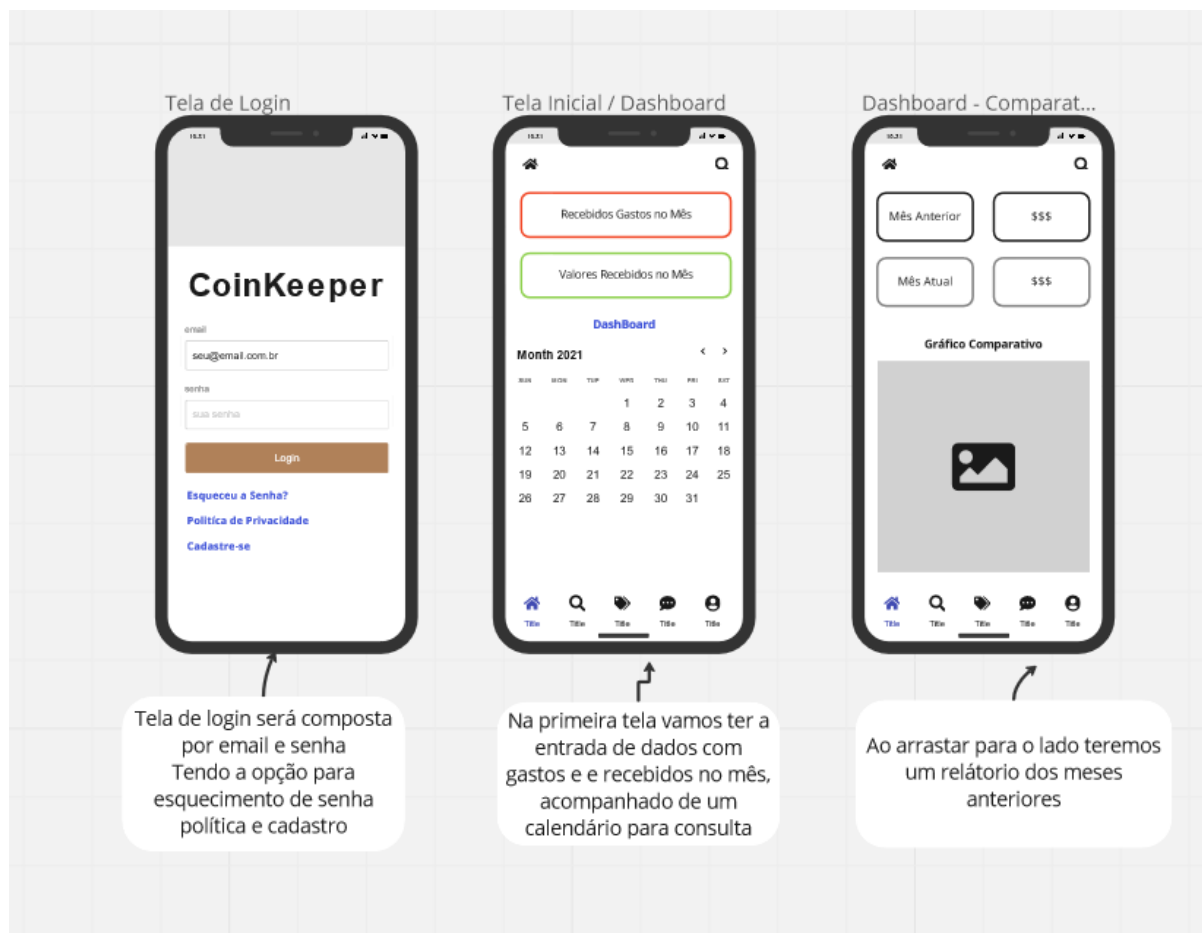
Tela de Login

15:31

CoinKeeper

email

seu@email.com.br

senha

sua senha

Login

Esqueceu a Senha?

Política de Privacidade

Cadastre-se

Tela de login será composta por email e senha
Tendo a opção para esquecimento de senha política e cadastro

Tela Inicial / Dashboard

15:31

Recebidos Gastos no Mês

Valores Recebidos no Mês

DashBoard

Month 2021

| SUN | MON | TUE | WED | THU | FRI | SAT |
|---|---|---|---|---|---|---|
| | | | 1 | 2 | 3 | 4 |
| 5 | 6 | 7 | 8 | 9 | 10 | 11 |
| 12 | 13 | 14 | 15 | 16 | 17 | 18 |
| 19 | 20 | 21 | 22 | 23 | 24 | 25 |
| 26 | 27 | 28 | 29 | 30 | 31 | |

Title Title Title Title Title

Na primeira tela vamos ter a entrada de dados com gastos e e recebidos no mês, acompanhado de um calendário para consulta

Dashboard - Comparat...

15:31

Mês Anterior

$$$

Mês Atual

$$$

Gráfico Comparativo

Title Title Title Title Title

Ao arrastar para o lado teremos um relátorio dos meses anteriores